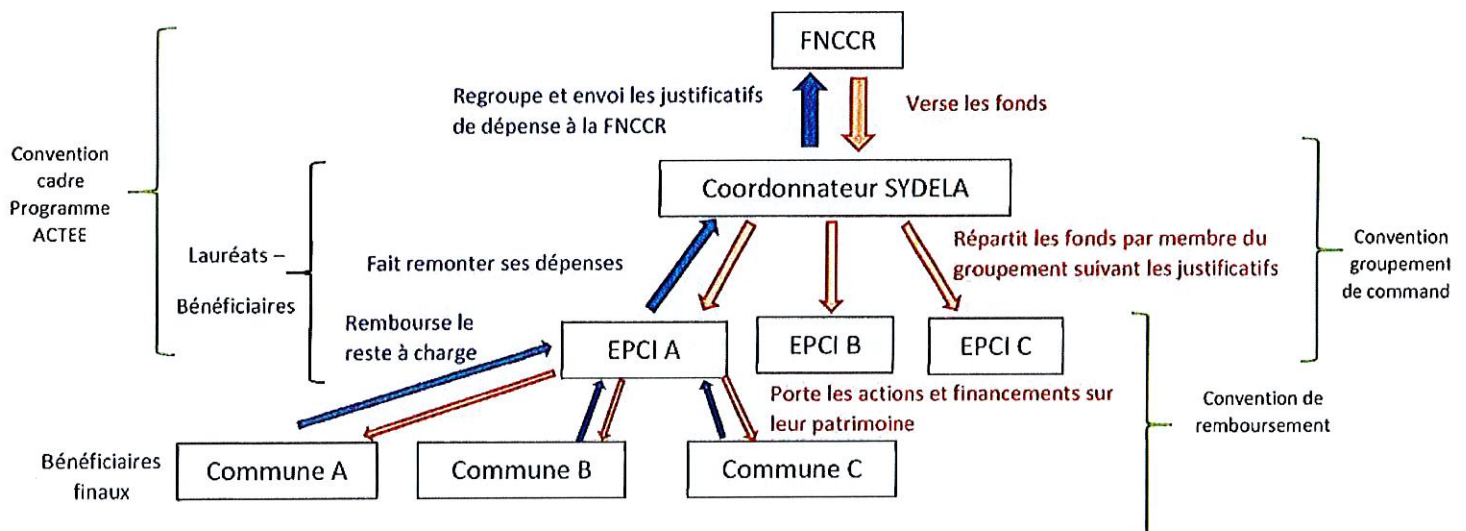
FNCCR

Regroupe et envoi les justificatifs de dépense à la FNCCR

Verse les fonds

Convention cadre Programme ACTEE

Coordonnateur SYDELA

Lauréats – Bénéficiaires

Fait remonter ses dépenses

Répartit les fonds par membre du groupement suivant les justificatifs

Convention groupement de command

Rembourse le reste à charge

EPCI A

EPCI B

EPCI C

Porte les actions et financements sur leur patrimoine

Convention de remboursement

Bénéficiaires finaux

Commune A

Commune B

Commune C